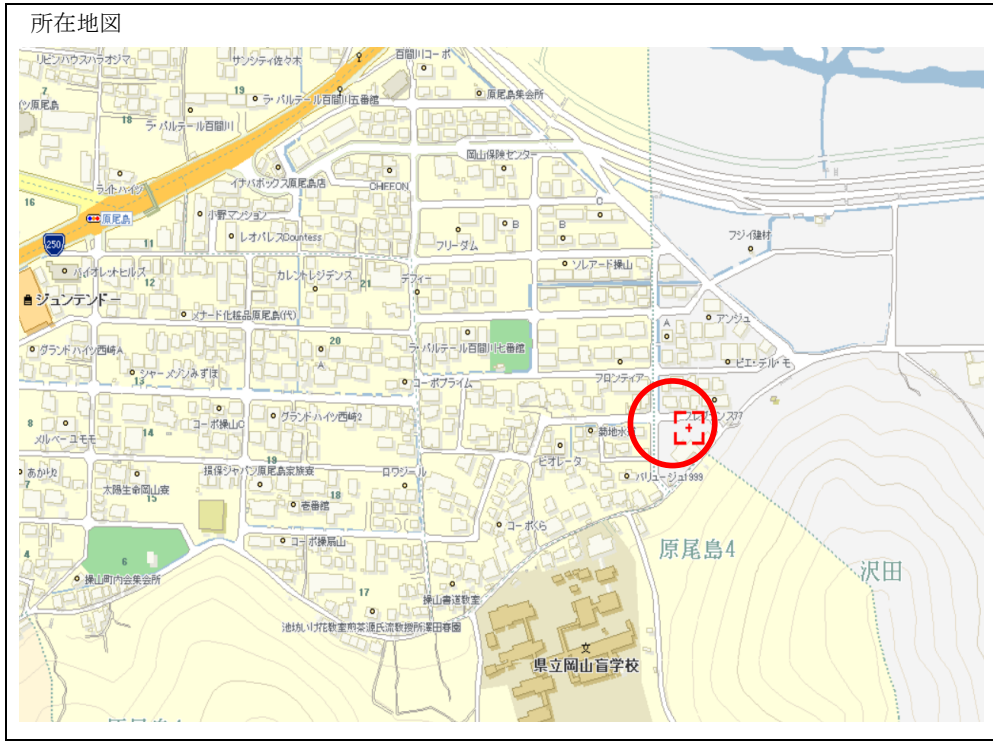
所在地図

リビンハウスハラオジマ
サンシティ佐々木
百間川コーポ
原尾島集会所
ツ原尾島
19
ラ・パルテール百間川五番館
18
ラ・パルテール百間川
岡山保険センター
イナバボックス原尾島店
CHIFFON
16
ライトハイツ
原尾島
小野マンション
250
11
レオパレスDountess
B
フリーダム
B
フジイ建材
パイオレットヒルズ
12
カレントレジデンス
ソレアード操山
21
デフィー
ジュンテンドー
ノナード化粧品原尾島(代)
アンジュ
A
20
グランドハイツ西崎A
ラ・パルテール百間川七番館
A
ピエ・デル・モ
シャーメゾンみずほ
13
コーポプライム
フロンティア
8
グランドハイツ西崎2
コーポ操山C
14
メルベーユモモ
菊池木
あかりん
損保ジャパン原尾島家旅寮
ロワジール
ヒオレータ
バリュージュ1999
太陽生命岡山寮
15
18
壱番館
コーポぐら
コーポ操島山
原尾島4
沢田
6
操山町内会集会所
17
操山書道教室
池坊いけ花教室煎茶遠氏流教授所澤田春園
県立岡山盲学校
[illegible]